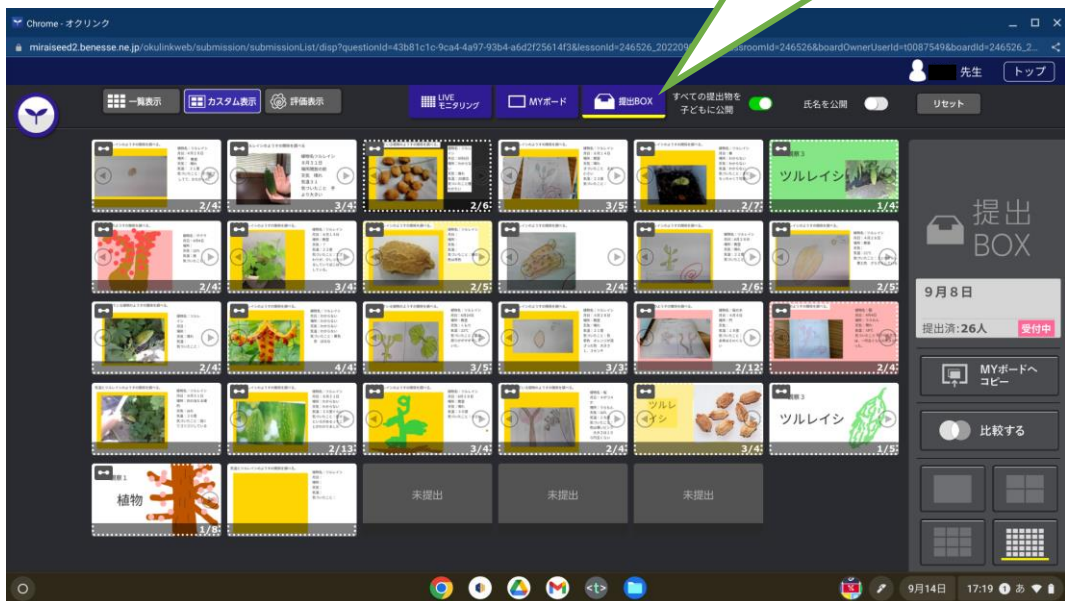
Chrome - オクリンク

miraiseed2.benesse.ne.jp/okulinkweb/submission/submissionList/disp?questionId=43b81c1c-9ca4-4a97-93b4-a6d2f25614f3&lessonId=246526_20220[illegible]roomId=246526&boardOwnerUserId=t0087549&boardId=246526_2...

先生　トップ

一覧表示　カスタム表示　評価表示

LIVE モニタリング　MYボード　提出BOX　すべての提出物を子どもに公開　氏名を公開　リセット

2/4　3/4　2/6　3/5　2/7　ツルレイシ　1/4

2/4　3/4　2/5　2/4　2/6　2/4

2/4　4/4　3/5　3/3　2/12　2/4

2/4　2/13　3/4　2/4　ツルレイシ　3/4　ツルレイシ　1/5

植物　1/8　未提出　未提出　未提出

提出BOX

9月8日

提出済: 26人　受付中

MYボードへコピー

比較する

9月14日　17:19　あ